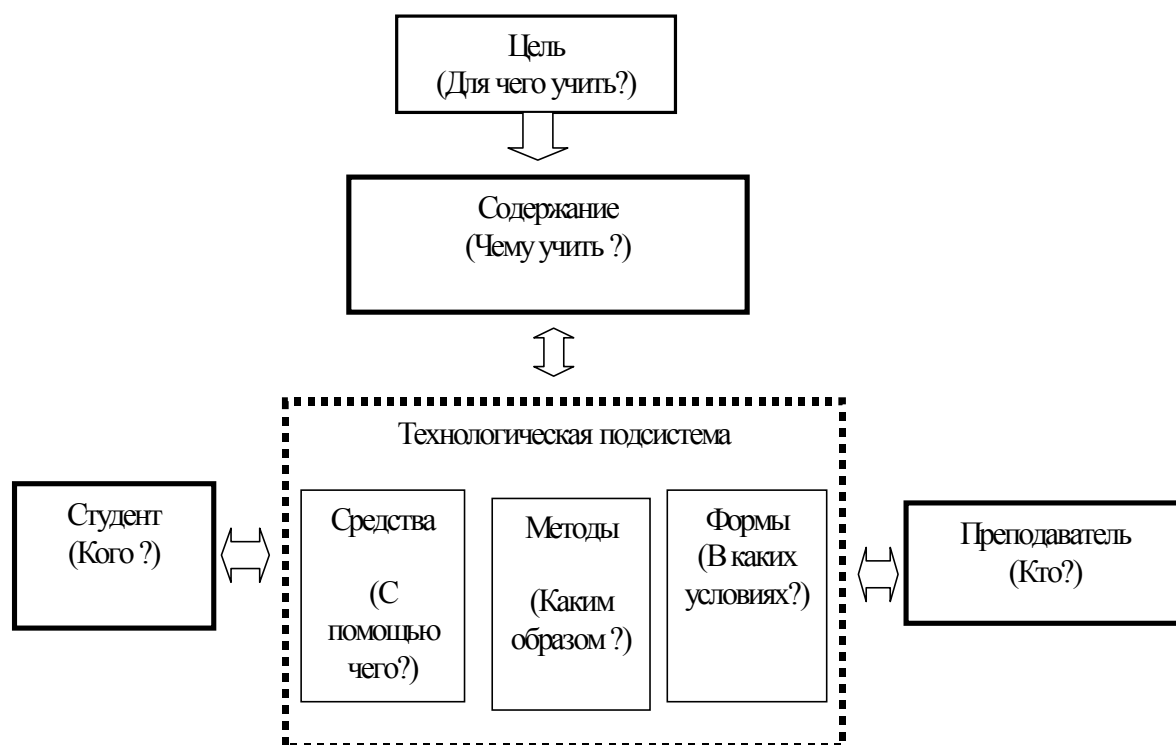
Цель
(Для чего учить?)

Содержание
(Чему учить ?)

Технологическая подсистема

Студент
(Кого ?)

Средства

(С помощью чего?)

Методы

(Каким образом ?)

Формы
(В каких условиях?)

Преподаватель
(Кто?)